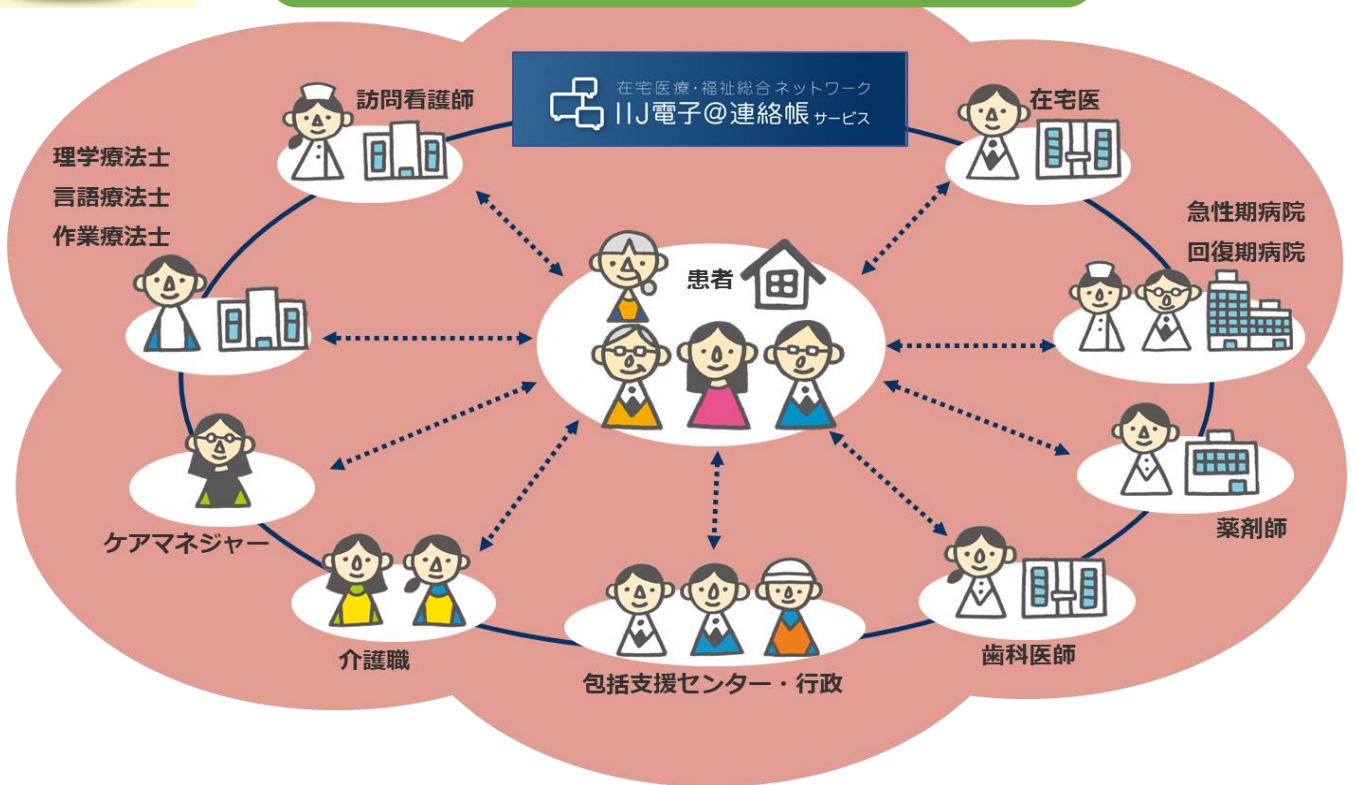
在宅医療・福祉総合ネットワーク
IIJ電子@連絡帳サービス

訪問看護師

在宅医

理学療法士
言語療法士
作業療法士

急性期病院
回復期病院

患者

ケアマネジャー

薬剤師

介護職

包括支援センター・行政

歯科医師